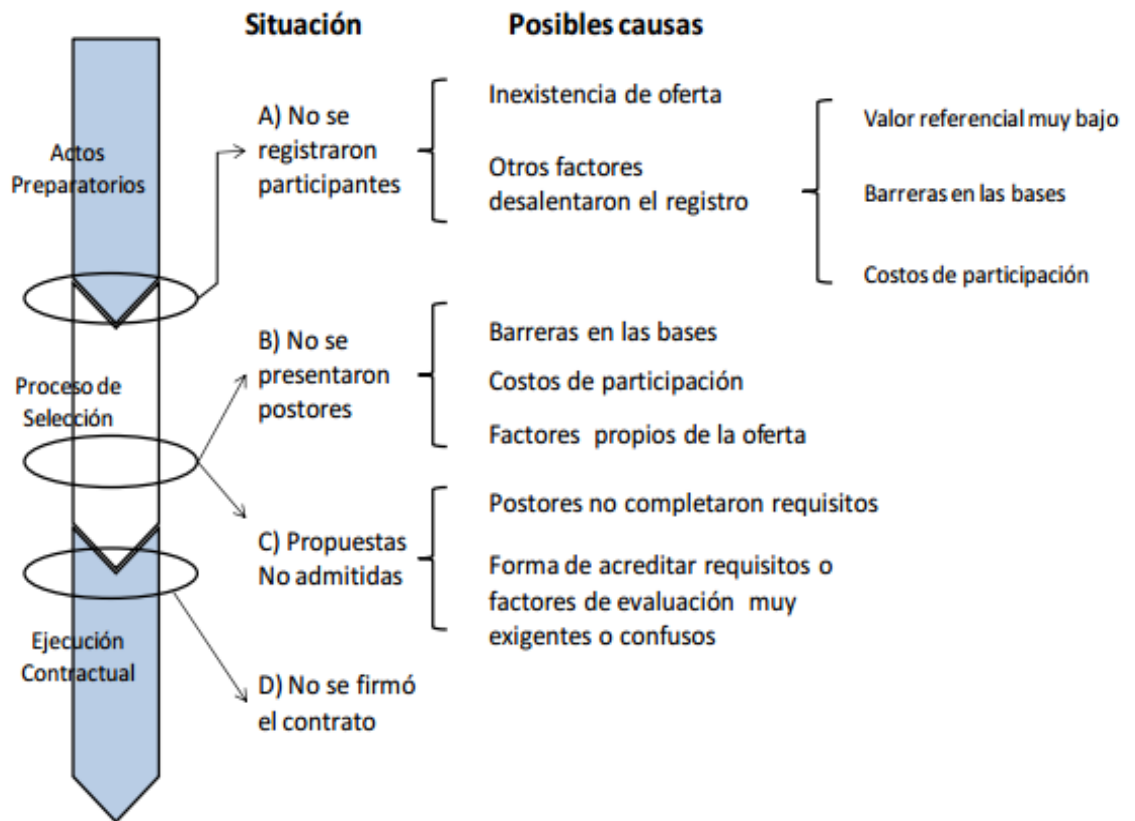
Situación

Posibles causas

Actos Preparatorios

A) No se registraron participantes

Inexistencia de oferta

Otros factores desalentaron el registro

Valor referencial muy bajo

Barreras en las bases

Costos de participación

Proceso de Selección

B) No se presentaron postores

Barreras en las bases

Costos de participación

Factores propios de la oferta

C) Propuestas No admitidas

Postores no completaron requisitos

Forma de acreditar requisitos o factores de evaluación muy exigentes o confusos

Ejecución Contractual

D) No se firmó el contrato